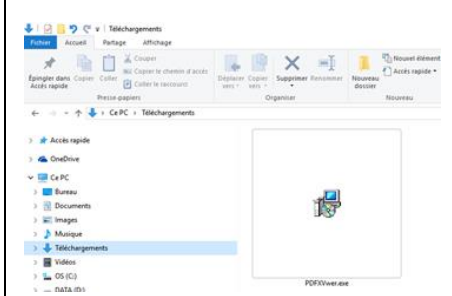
Téléchargements

Fichier Accueil Partage Affichage

Épingler dans Accès rapide Copier Coller Couper Copier le chemin d'accès Coller le raccourci Presse-papiers

Déplacer vers Copier vers Supprimer Renommer Organiser

Nouveau dossier Nouvel élément Accès rapide Nouveau

Ce PC › Téléchargements

Accès rapide
OneDrive
Ce PC
Bureau
Documents
Images
Musique
Téléchargements
Vidéos
OS (C:)
DATA (D:)

PDFXVwer.exe